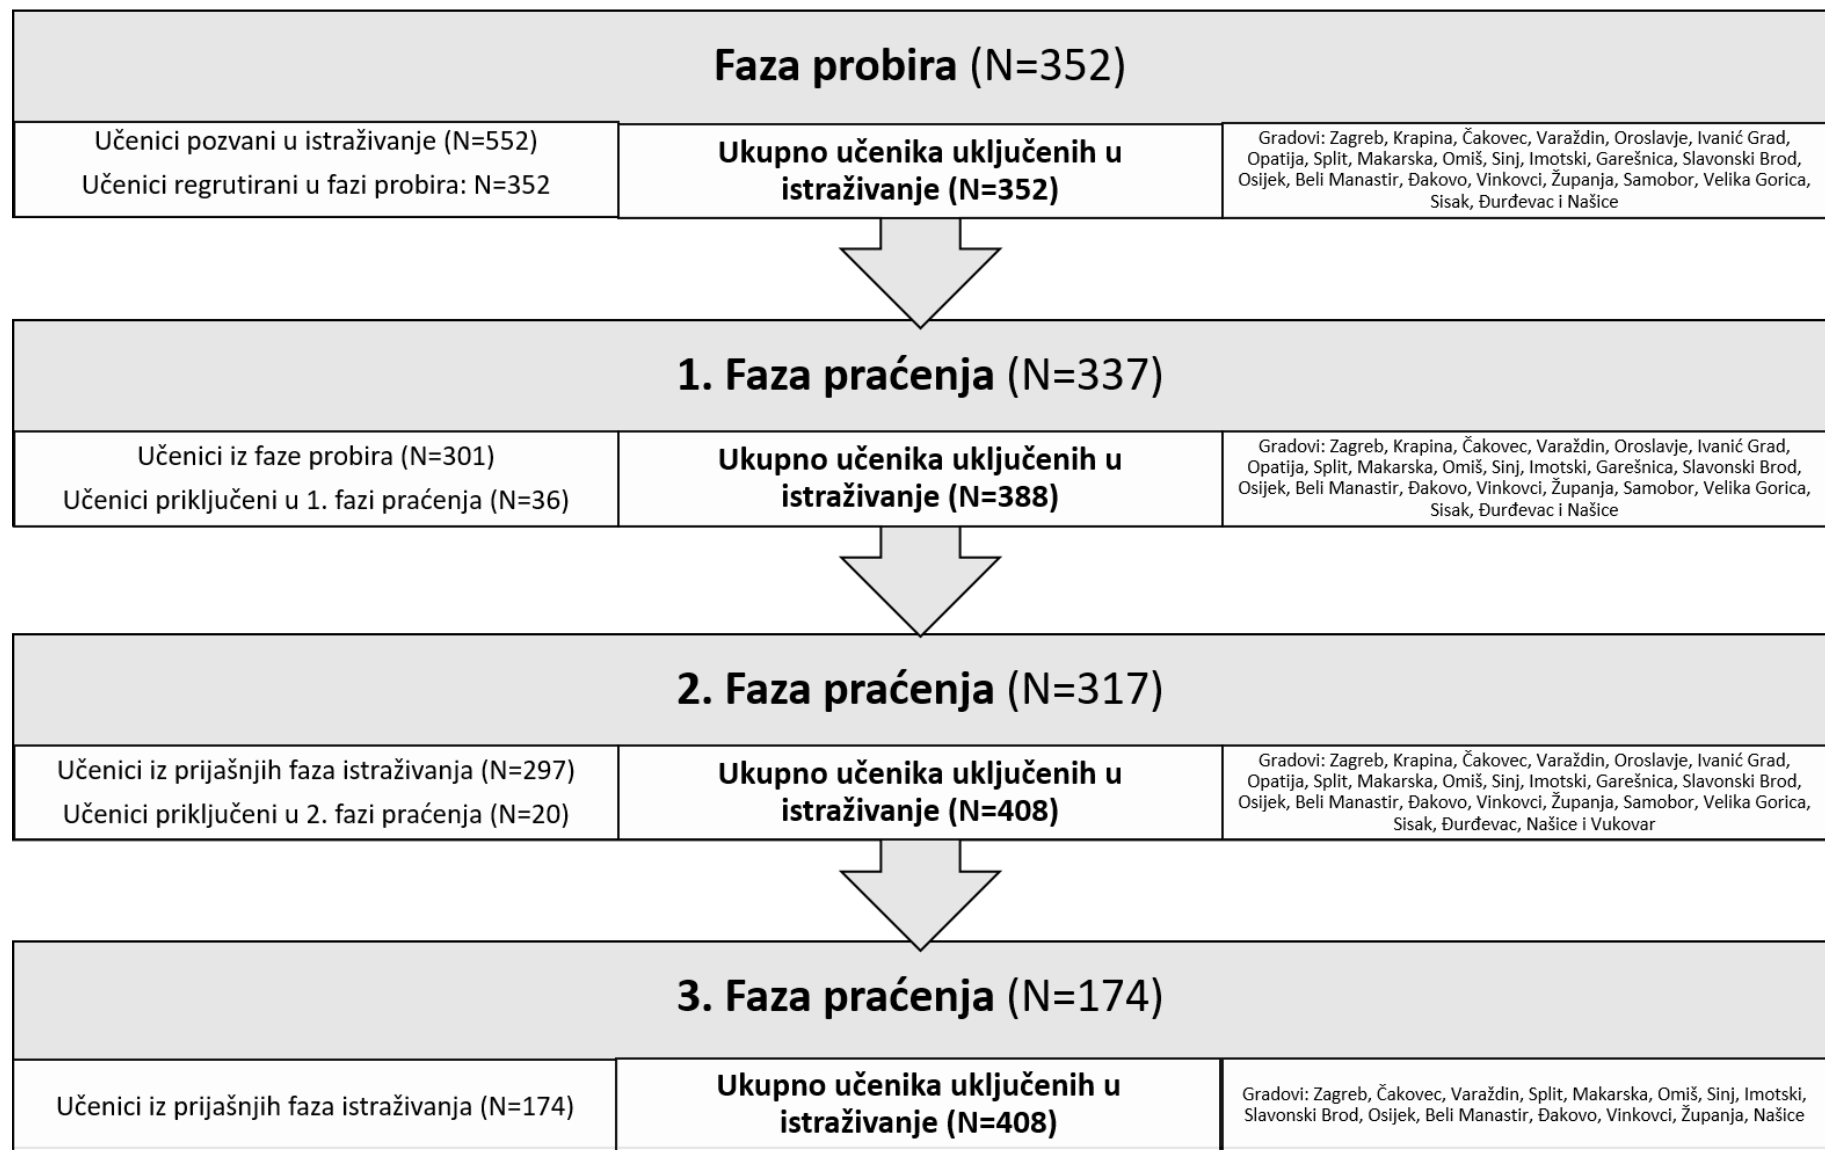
**Faza probira** (N=352)

Učenici pozvani u istraživanje (N=552)
Učenici regrutirani u fazi probira: N=352

**Ukupno učenika uključenih u istraživanje (N=352)**

Gradovi: Zagreb, Krapina, Čakovec, Varaždin, Oroslavje, Ivanić Grad, Opatija, Split, Makarska, Omiš, Sinj, Imotski, Garešnica, Slavonski Brod, Osijek, Beli Manastir, Đakovo, Vinkovci, Županja, Samobor, Velika Gorica, Sisak, Đurđevac i Našice

**1. Faza praćenja** (N=337)

Učenici iz faze probira (N=301)
Učenici priključeni u 1. fazi praćenja (N=36)

**Ukupno učenika uključenih u istraživanje (N=388)**

Gradovi: Zagreb, Krapina, Čakovec, Varaždin, Oroslavje, Ivanić Grad, Opatija, Split, Makarska, Omiš, Sinj, Imotski, Garešnica, Slavonski Brod, Osijek, Beli Manastir, Đakovo, Vinkovci, Županja, Samobor, Velika Gorica, Sisak, Đurđevac i Našice

**2. Faza praćenja** (N=317)

Učenici iz prijašnjih faza istraživanja (N=297)
Učenici priključeni u 2. fazi praćenja (N=20)

**Ukupno učenika uključenih u istraživanje (N=408)**

Gradovi: Zagreb, Krapina, Čakovec, Varaždin, Oroslavje, Ivanić Grad, Opatija, Split, Makarska, Omiš, Sinj, Imotski, Garešnica, Slavonski Brod, Osijek, Beli Manastir, Đakovo, Vinkovci, Županja, Samobor, Velika Gorica, Sisak, Đurđevac, Našice i Vukovar

**3. Faza praćenja** (N=174)

Učenici iz prijašnjih faza istraživanja (N=174)

**Ukupno učenika uključenih u istraživanje (N=408)**

Gradovi: Zagreb, Čakovec, Varaždin, Split, Makarska, Omiš, Sinj, Imotski, Slavonski Brod, Osijek, Beli Manastir, Đakovo, Vinkovci, Županja, Našice